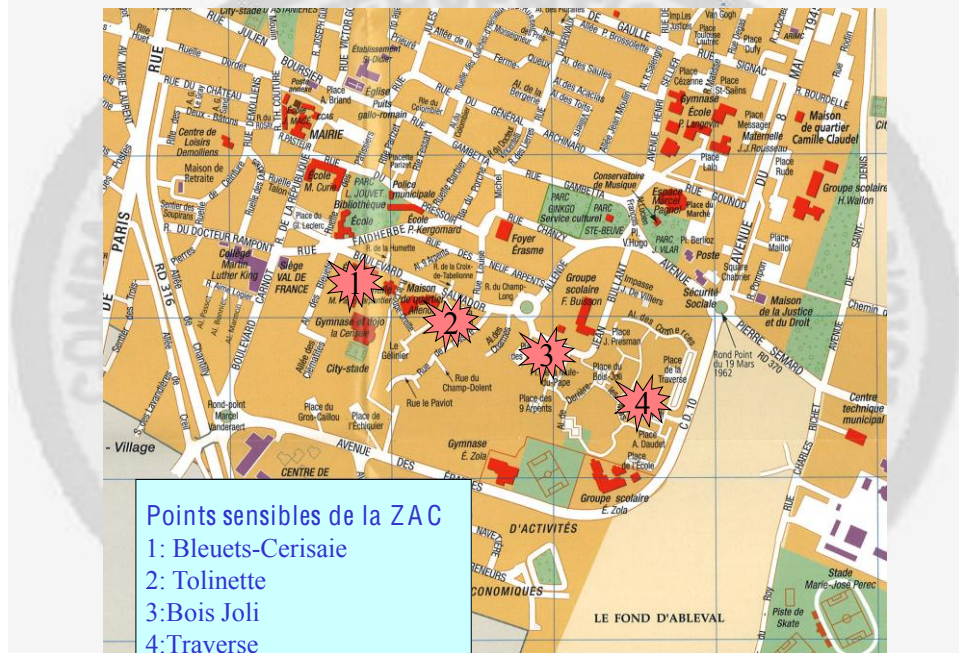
Points sensibles de la ZAC
1: Bleuets-Cerisaie
2: Tolinette
3:Bois Joli
4:Traverse

1
2
3
4

City-stade
RUE
PARIS
RD 316
BOULEVARD
MAIRIE
Centre de Loisirs Demolliens
Maison de Retraite
R. DU DOCTEUR RAMPON
Collège Martin Luther King
Siège VAL DE FRANCE
École M. Curie
Bibliothèque
École
Police municipale
École P. Kergomard
FAIDHERBE
Gymnase
City-stade
Rond-point Marcel Vandaeret
AVENUE
CENTRE DE
Village
Puits gallo-romain
Église
Établissement
GAMBETTA
Foyer Érasme
PARC GINKGO Service culturel
PARC STE-BEUVE
Conservatoire de Musique
Espace Marcel Pagnol
Place du Marché
Poste
Groupe scolaire F. Buisson
Sécurité Sociale
Maison de la Justice et du Droit
Rond Point du 19 Mars 1962
Place de la Traverse
Place des 9 Arpents
Rue du Champ-Dolent
Rue le Paviot
Gymnase É. Zola
Groupe scolaire É. Zola
D'ACTIVITÉS
CONOMIQUES
LE FOND D'ABLEVAL
Stade Marie-José Perec
Piste de Skate
Centre technique municipal
Groupe scolaire H. Wallon
Maison de quartier Camille Claudel
Gymnase École P. Langevin
Place Messager
École Maternelle J.J. Rousseau
AVENUE DU 8 MAI 1945
PIERRE SEMARD
RD 370
CD 10
Place Cézanne
Place Dufy
SIGNAC
RUE BOURDELLE
Place du Bois-Joli
Place A. Daudet
Place de l'École
Place J. Fresnan
Impasse Villiers
Place de l'Échiquier
Place du Gros-Caillou